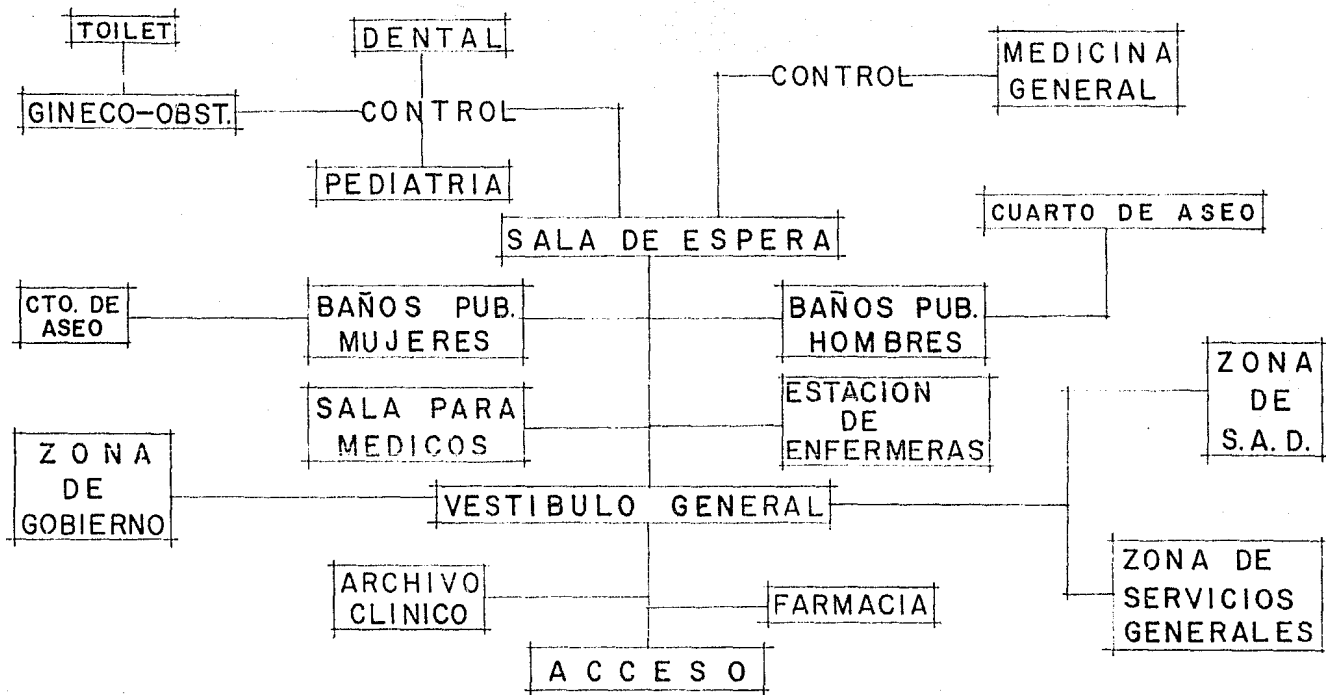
TOILET

DENTAL

MEDICINA GENERAL

CONTROL

GINECO-OBST.

CONTROL

PEDIATRIA

CUARTO DE ASEO

SALA DE ESPERA

CTO. DE ASEO

BAÑOS PUB. MUJERES

BAÑOS PUB. HOMBRES

ZONA DE S.A.D.

SALA PARA MEDICOS

ESTACION DE ENFERMERAS

ZONA DE GOBIERNO

VESTIBULO GENERAL

ZONA DE SERVICIOS GENERALES

ARCHIVO CLINICO

FARMACIA

ACCESO